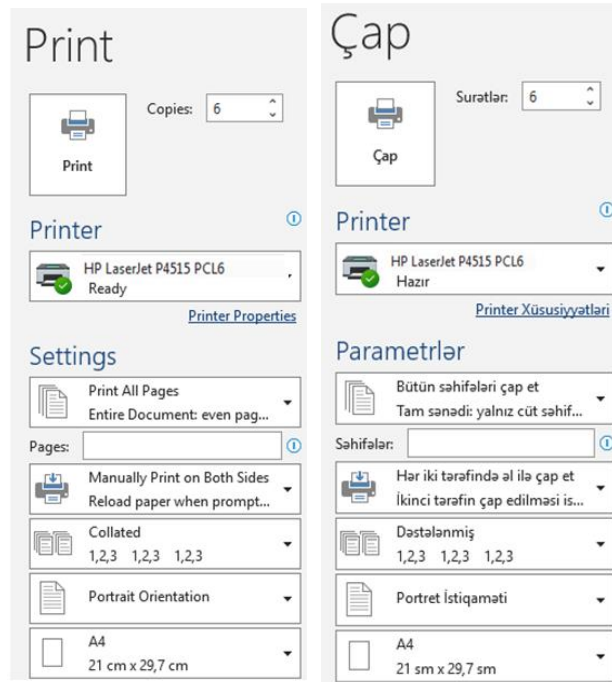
Print

Copies: 6

Print

Printer

HP LaserJet P4515 PCL6
Ready

Printer Properties

Settings

Print All Pages
Entire Document: even pag...

Pages:

Manually Print on Both Sides
Reload paper when prompt...

Collated
1,2,3 1,2,3 1,2,3

Portrait Orientation

A4
21 cm x 29,7 cm

Çap

Surətlər: 6

Çap

Printer

HP LaserJet P4515 PCL6
Hazır

Printer Xüsusiyyətləri

Parametrlər

Bütün səhifələri çap et
Tam sənədi: yalnız cüt səhif...

Səhifələr:

Hər iki tərəfində əl ilə çap et
İkinci tərəfin çap edilməsi is...

Dəstələnmiş
1,2,3 1,2,3 1,2,3

Portret İstiqaməti

A4
21 sm x 29,7 sm